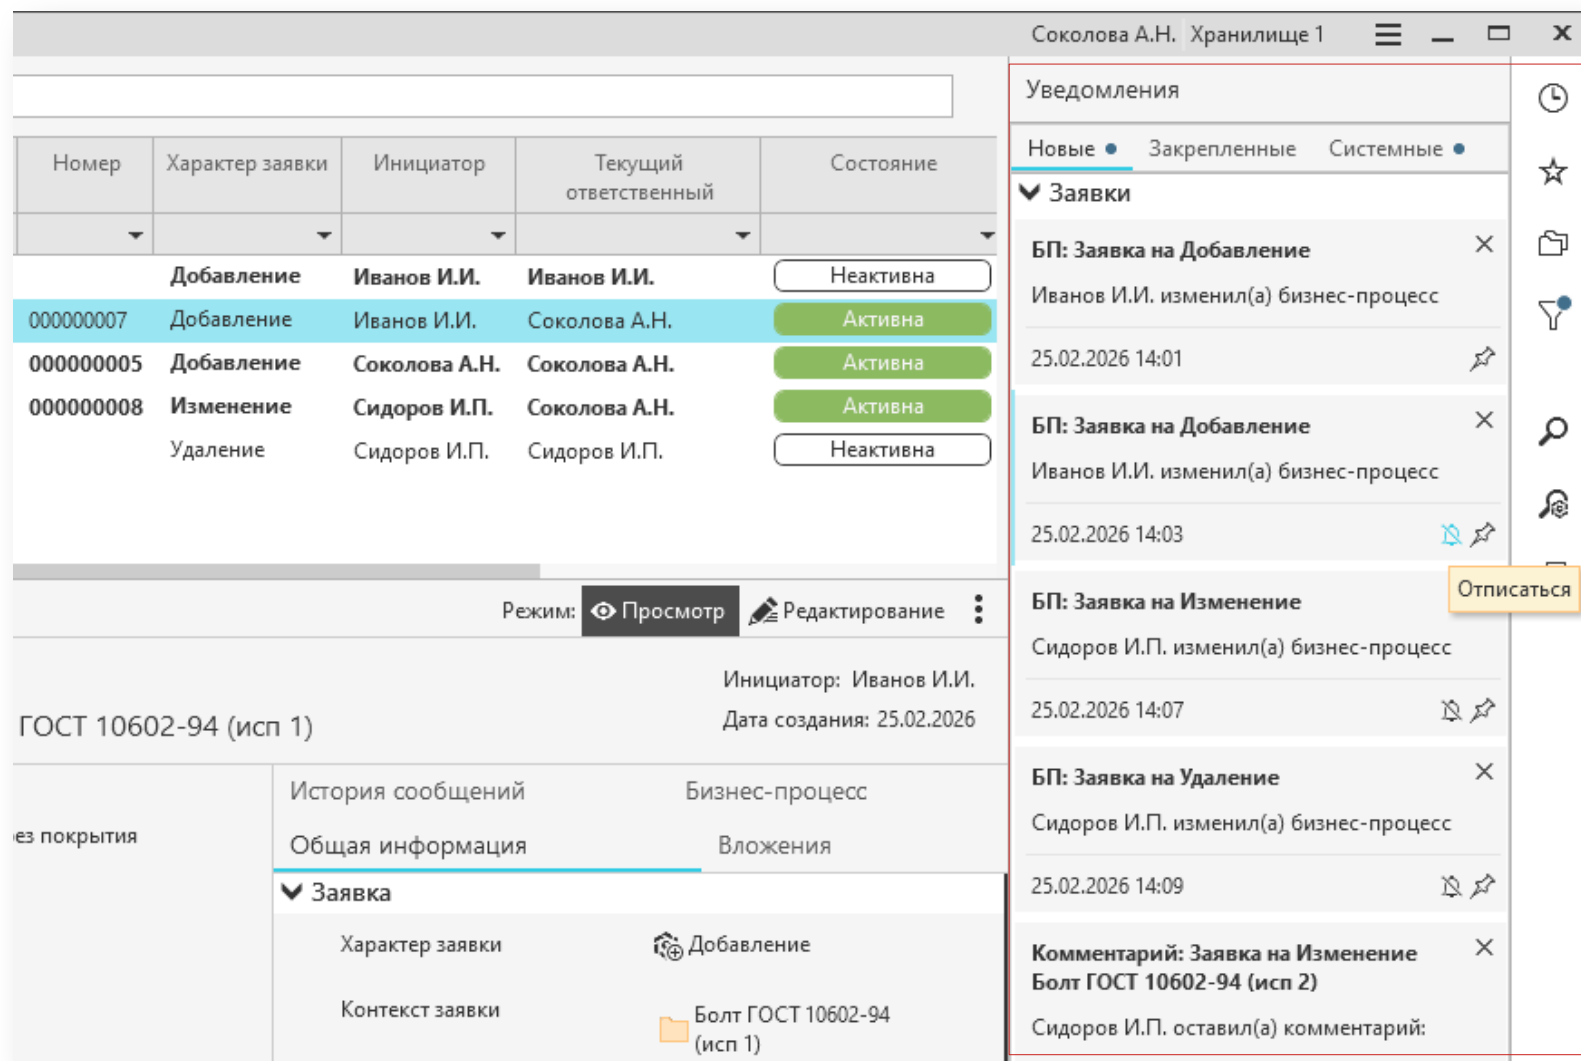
Соколова А.Н. Хранилище 1

| Номер | Характер заявки | Инициатор | Текущий ответственный | Состояние |
|---|---|---|---|---|
| | Добавление | Иванов И.И. | Иванов И.И. | Неактивна |
| 000000007 | Добавление | Иванов И.И. | Соколова А.Н. | Активна |
| 000000005 | Добавление | Соколова А.Н. | Соколова А.Н. | Активна |
| 000000008 | Изменение | Сидоров И.П. | Соколова А.Н. | Активна |
| | Удаление | Сидоров И.П. | Сидоров И.П. | Неактивна |

Режим: Просмотр Редактирование

Инициатор: Иванов И.И.
Дата создания: 25.02.2026

ГОСТ 10602-94 (исп 1)

ез покрытия

История сообщений
Бизнес-процесс
Общая информация
Вложения

Заявка
Характер заявки Добавление
Контекст заявки Болт ГОСТ 10602-94 (исп 1)

Уведомления
Новые Закрепленные Системные
Заявки

БП: Заявка на Добавление
Иванов И.И. изменил(а) бизнес-процесс
25.02.2026 14:01

БП: Заявка на Добавление
Иванов И.И. изменил(а) бизнес-процесс
25.02.2026 14:03

Отписаться

БП: Заявка на Изменение
Сидоров И.П. изменил(а) бизнес-процесс
25.02.2026 14:07

БП: Заявка на Удаление
Сидоров И.П. изменил(а) бизнес-процесс
25.02.2026 14:09

Комментарий: Заявка на Изменение Болт ГОСТ 10602-94 (исп 2)
Сидоров И.П. оставил(а) комментарий: